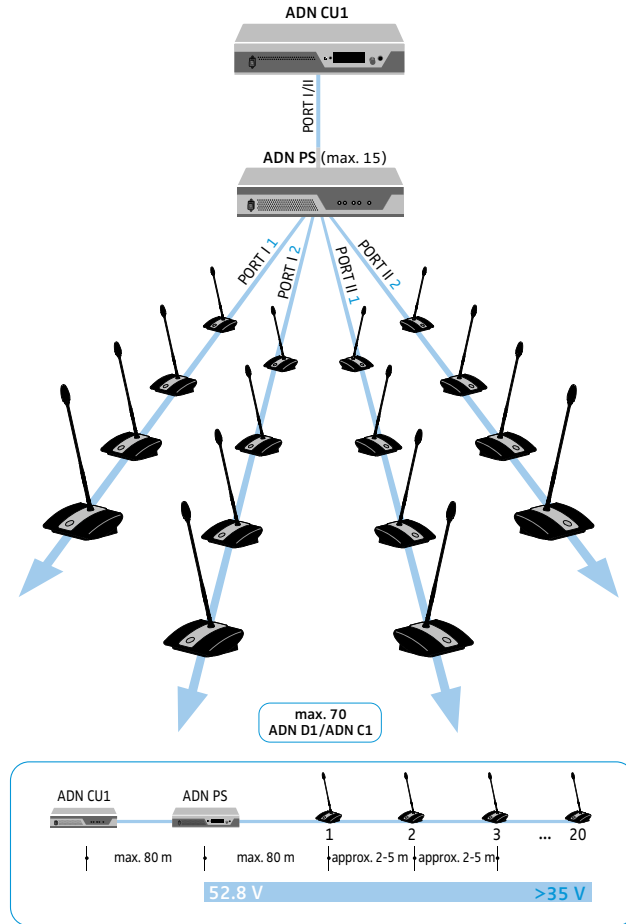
ADN CU1

PORT I/II

ADN PS (max. 15)

PORT I 1

PORT I 2

PORT II 1

PORT II 2

max. 70
ADN D1/ADN C1

ADN CU1

ADN PS

1

2

3

...

20

max. 80 m

max. 80 m

approx. 2-5 m

approx. 2-5 m

52.8 V

>35 V